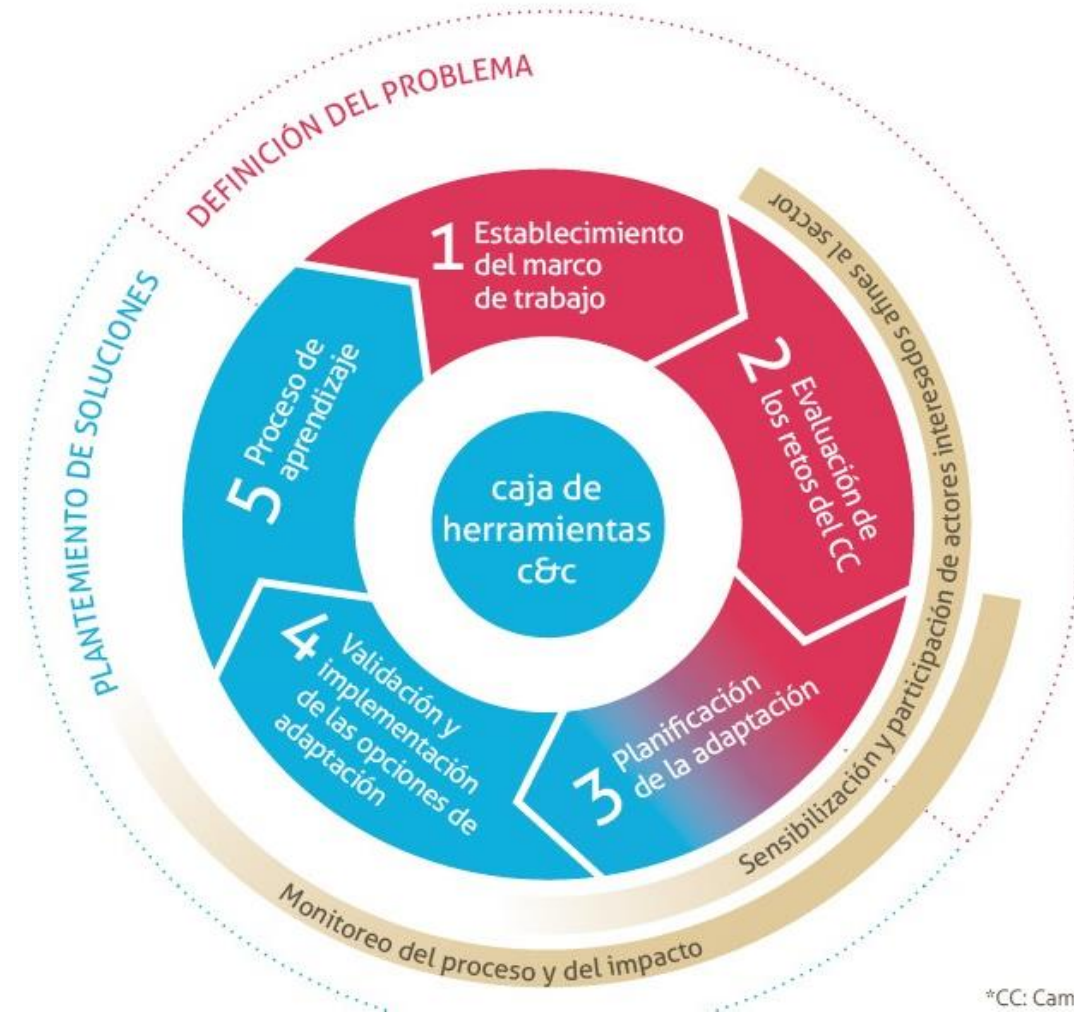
DEFINICIÓN DEL PROBLEMA

PLANTEMIENTO DE SOLUCIONES

1 Establecimiento del marco de trabajo

2 Evaluación de los retos del CC

3 Planificación de la adaptación

4 Validación y implementación de las opciones de adaptación

5 Proceso de aprendizaje

caja de herramientas c&c

Sensibilización y participación de actores interesados afines al sector

Monitoreo del proceso y del impacto

*CC: Cam